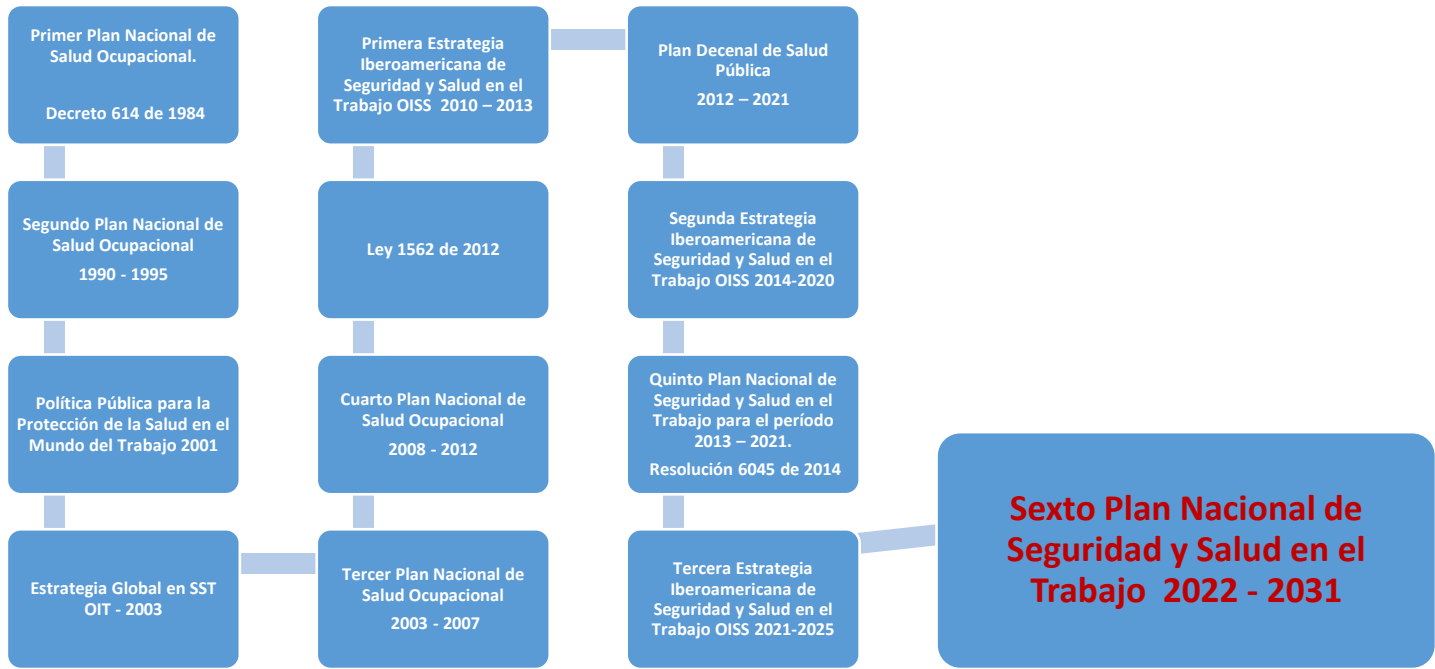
Primer Plan Nacional de Salud Ocupacional.

Decreto 614 de 1984

Segundo Plan Nacional de Salud Ocupacional

1990 - 1995

Política Pública para la Protección de la Salud en el Mundo del Trabajo 2001

Estrategia Global en SST OIT - 2003

Tercer Plan Nacional de Salud Ocupacional

2003 - 2007

Cuarto Plan Nacional de Salud Ocupacional

2008 - 2012

Ley 1562 de 2012

Primera Estrategia Iberoamericana de Seguridad y Salud en el Trabajo OISS 2010 – 2013

Plan Decenal de Salud Pública

2012 – 2021

Segunda Estrategia Iberoamericana de Seguridad y Salud en el Trabajo OISS 2014-2020

Quinto Plan Nacional de Seguridad y Salud en el Trabajo para el período 2013 – 2021.

Resolución 6045 de 2014

Tercera Estrategia Iberoamericana de Seguridad y Salud en el Trabajo OISS 2021-2025

Sexto Plan Nacional de Seguridad y Salud en el Trabajo 2022 - 2031